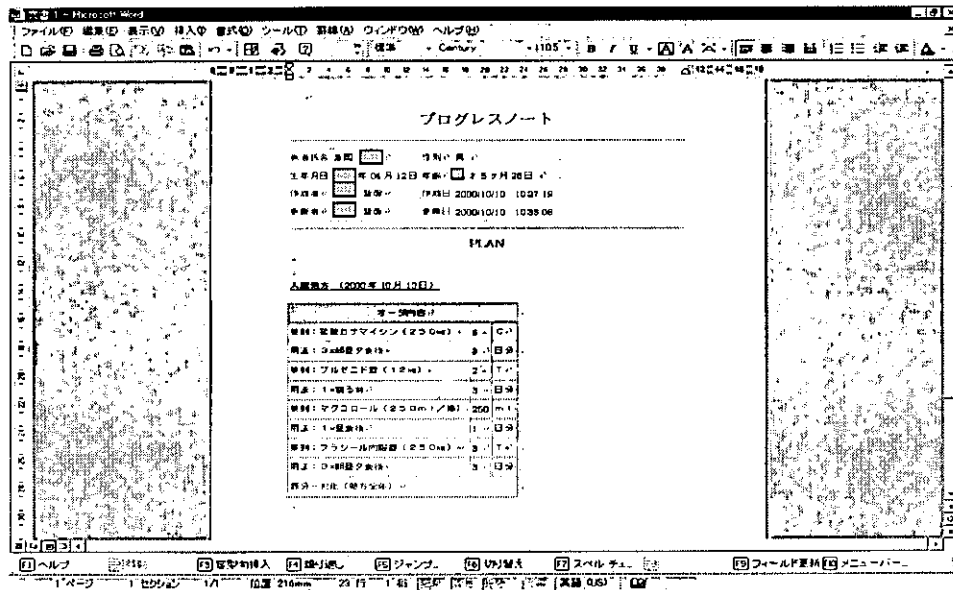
文書1 - Microsoft Word

ファイル(F) 編集(E) 表示(V) 挿入(I) 書式(O) ツール(T) 罫線(A) ウィンドウ(W) ヘルプ(H)

標準 Century 10.5 B I U A

プログレスノート

患者氏名 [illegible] 性別 男
生年月日 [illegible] 年 05 月 12 日 年齢 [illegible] 2 5 才 6 月 28 日
作成者 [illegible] 職種 作成日 2000/10/10 10:37:19
更新者 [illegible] 職種 更新日 2000/10/10 10:38:06

PLAN

入院処方 (2000 年 10 月 12 日)

| オーダ内容 | | |
|---|---|---|
| 点滴:注射用ナマイシン(250mg) | 6 | G |
| 用法:3回朝昼夕食後 | 3 | 日分 |
| 点滴:プルゼニド錠(12mg) | 2 | T |
| 用法:1回寝る前 | 3 | 日分 |
| 点滴:マグコロール(250ml/瓶) | 250 | ml |
| 用法:1回昼食後 | 1 | 日分 |
| 点滴:フラジール内服錠(250mg) | 3 | T |
| 用法:3回朝昼夕食後 | 3 | 日分 |
| 評価:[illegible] | | |

F1 ヘルプ F2 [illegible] F3 変換前挿入 F4 繰り返し F5 ジャンプ F6 切り替え F7 スペルチェック F8 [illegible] F9 フィールド更新 F10 メニューバー

1 ページ 1 セクション 1/1 位置 216mm 23 行 1 桁 記録 校閲 拡張 上書 英語(US)